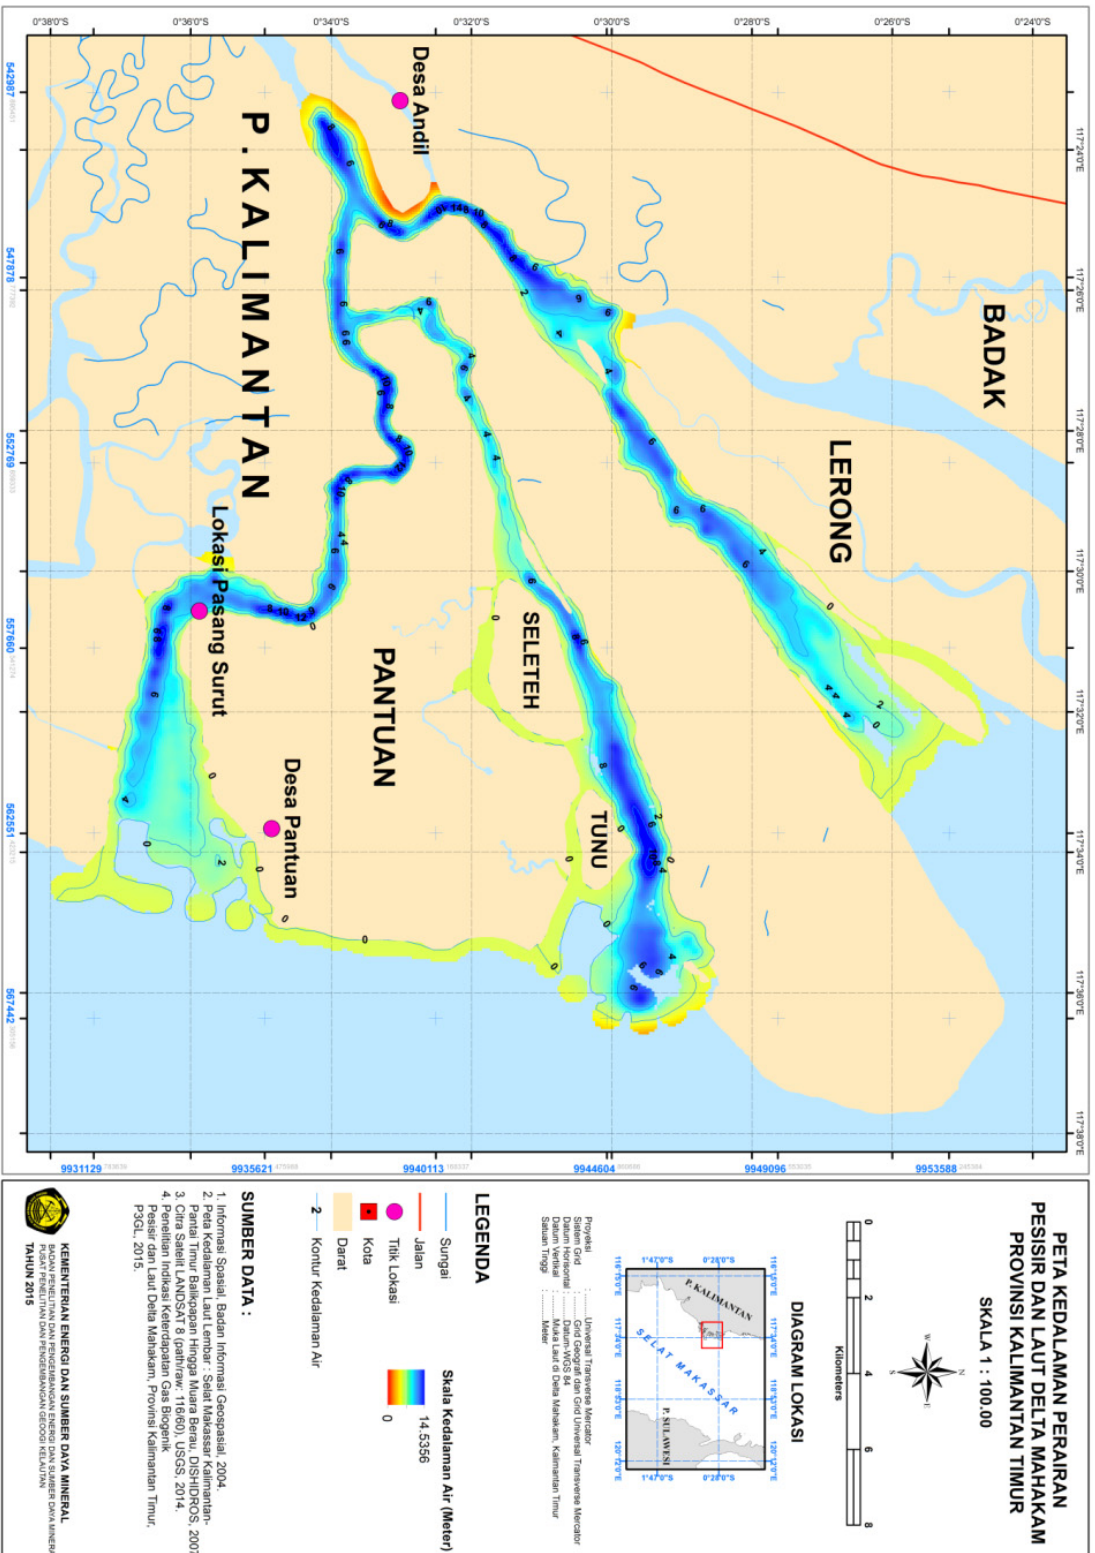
0°38'0"S 0°36'0"S 0°34'0"S 0°32'0"S 0°30'0"S 0°28'0"S 0°26'0"S 0°24'0"S

117°24'0"E 117°26'0"E 117°28'0"E 117°30'0"E 117°32'0"E 117°34'0"E 117°36'0"E 117°38'0"E

542987 547878 552769 557660 562551 567442

9931129 9935621 9940113 9944604 9949096 9953588

Desa Andil

P. KALIMANTAN

BADAK

LERONG

SELETEH

PANTUAN

TUNU

Lokasi Pasang Surut

Desa Pantuan

PETA KEDALAMAN PERAIRAN PESISIR DAN LAUT DELTA MAHAKAM PROVINSI KALIMANTAN TIMUR

SKALA 1 : 100.00

0 2 4 6 8 Kilometers

DIAGRAM LOKASI

P. KALIMANTAN

SELAT MAKASSAR

P. SULAWESI

1°47'0"S 0°28'0"S

116°10'0"E 117°24'0"E 118°30'0"E 120°12'0"E

Proyeksi ...................Universal Transverse Mercator
Sistem Grid ...............Grid Geografi dan Grid Universal Transverse Mercator
Datum Horisontal ........Datum-WGS 84
Datum Vertikal ...........Muka Laut di Delta Mahakam, Kalimantan Timur
Satuan Tinggi .............Meter

LEGENDA

Sungai

Jalan

Titik Lokasi

Kota

Darat

2 Kontur Kedalaman Air

Skala Kedalaman Air (Meter)

14.5356

0

SUMBER DATA :

1. Informasi Spasial, Badan Informasi Geospasial, 2004.
2. Peta Kedalaman Laut Lembar : Selat Makassar Kalimantan-Pantai Timur Balikpapan Hingga Muara Berau, DISHIDROS, 2007.
3. Citra Satelit LANDSAT 8 (path/raw: 116/60), USGS, 2014.
4. Penelitian Indikasi Keterdapatan Gas Biogenik Pesisir dan Laut Delta Mahakam, Provinsi Kalimantan Timur, P3GL, 2015.

KEMENTERIAN ENERGI DAN SUMBER DAYA MINERAL
BADAN PENELITIAN DAN PENGEMBANGAN ENERGI DAN SUMBER DAYA MINERAL
PUSAT PENELITIAN DAN PENGEMBANGAN GEOLOGI KELAUTAN
TAHUN 2015